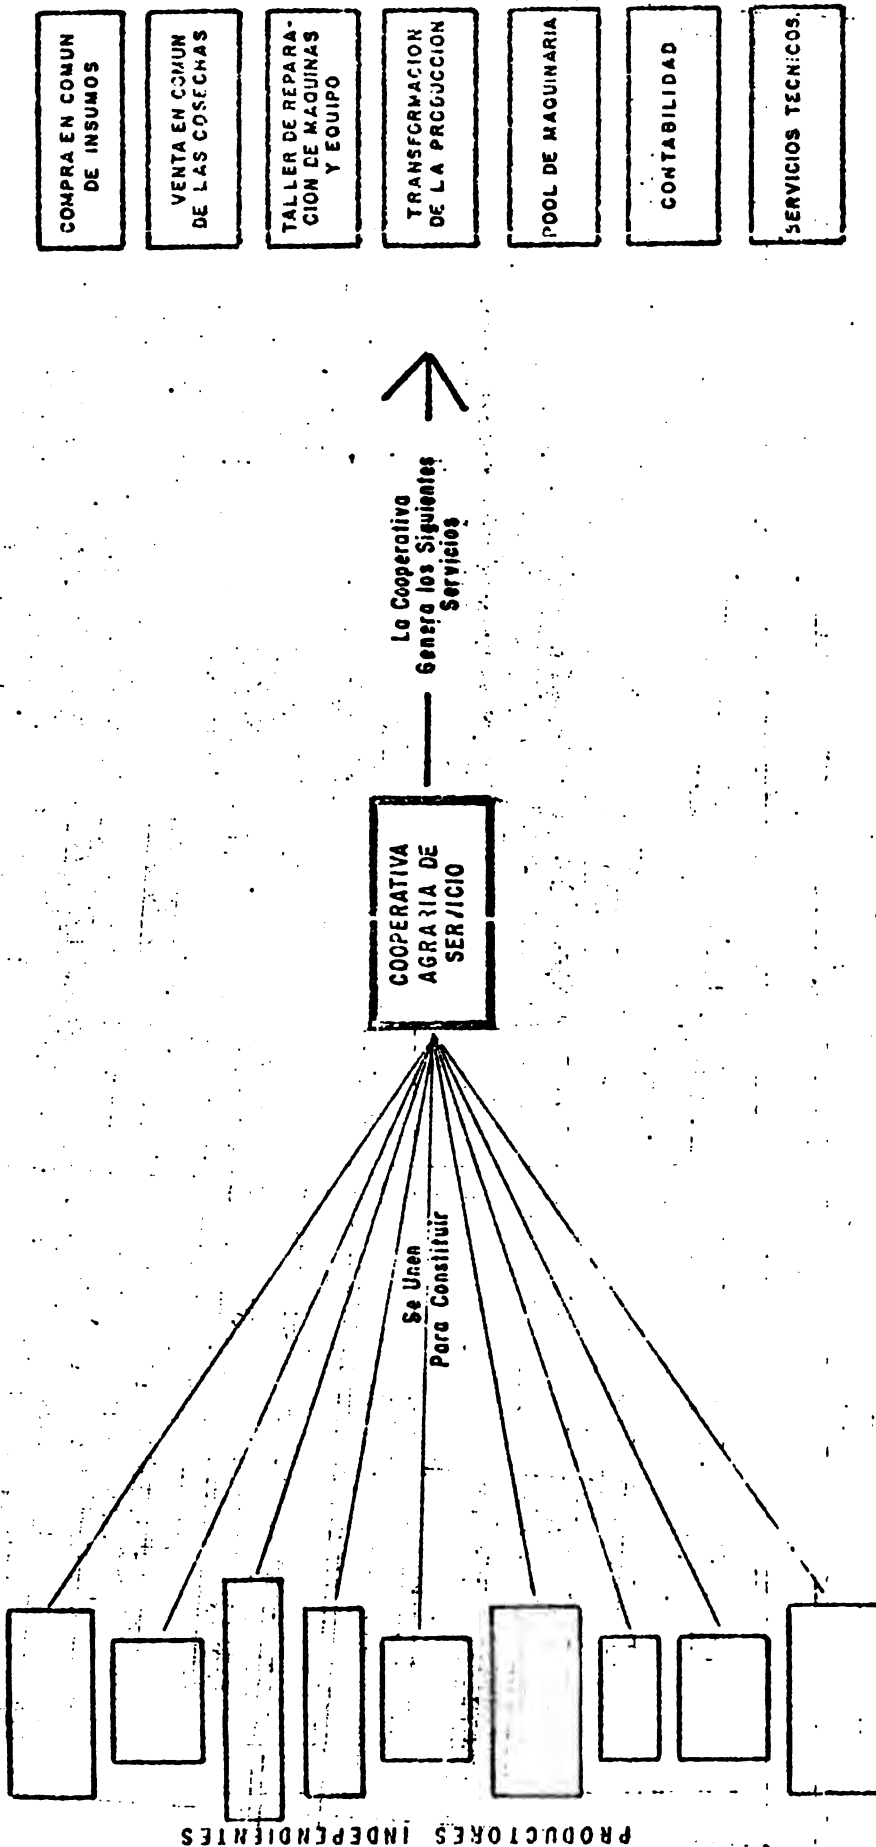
PRODUCTORES INDEPENDIENTES

Se Unen Para Constituir

COOPERATIVA AGRARIA DE SERVICIO

La Cooperativa Genera los Siguientes Servicios

COMPRA EN COMUN DE INSUMOS

VENTA EN COMUN DE LAS COSECHAS

TALLER DE REPARACION DE MAQUINAS Y EQUIPO

TRANSFORMACION DE LA PRODUCCION

POOL DE MAQUINARIA

CONTABILIDAD

SERVICIOS TECNICOS.